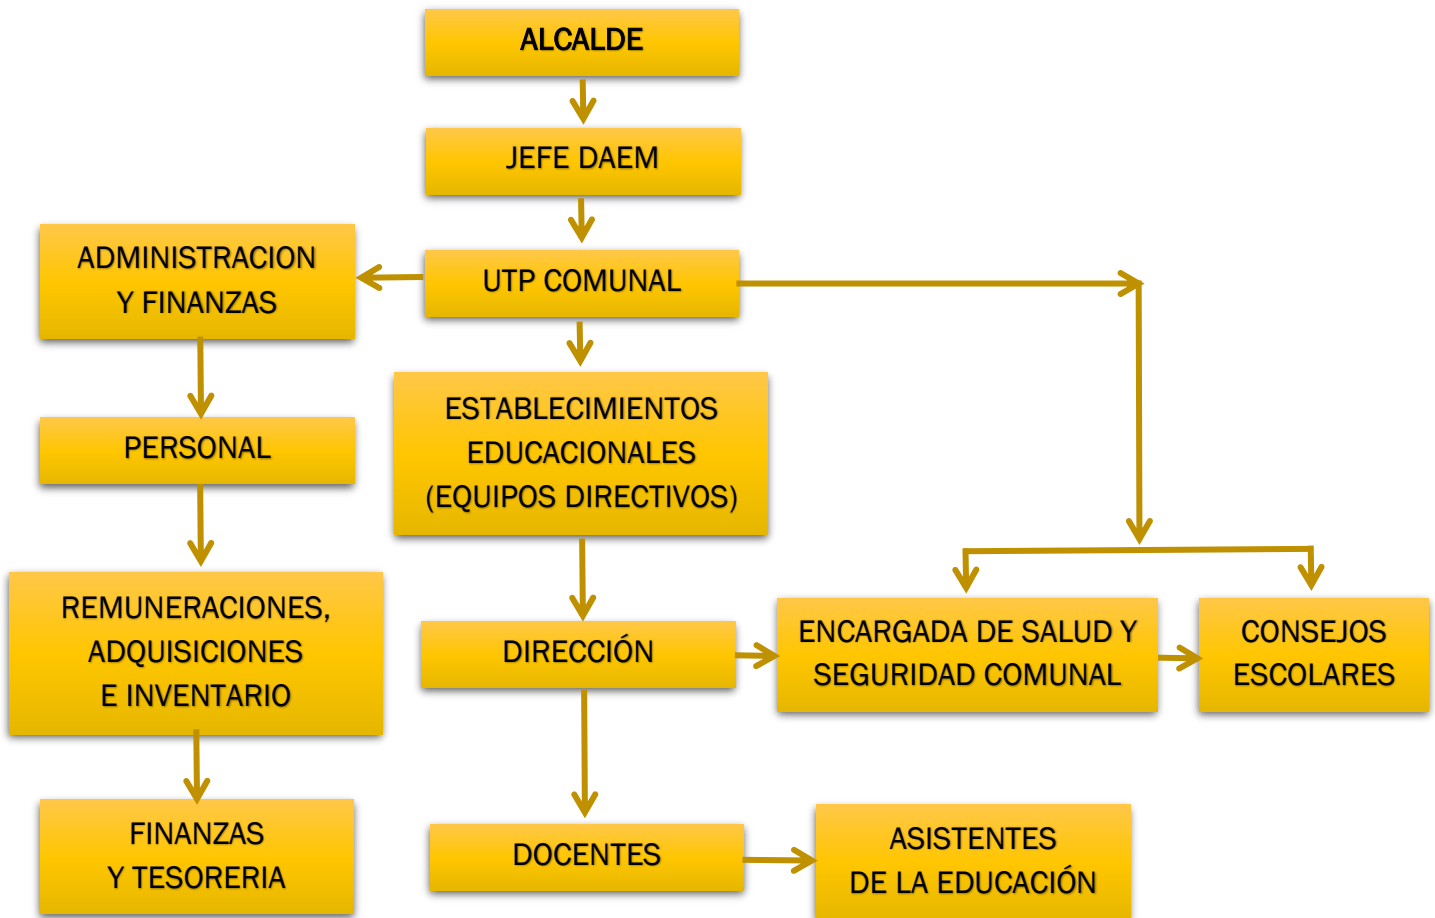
ALCALDE

JEFE DAEM

ADMINISTRACION Y FINANZAS

UTP COMUNAL

PERSONAL

ESTABLECIMIENTOS EDUCACIONALES (EQUIPOS DIRECTIVOS)

REMUNERACIONES, ADQUISICIONES E INVENTARIO

DIRECCIÓN

ENCARGADA DE SALUD Y SEGURIDAD COMUNAL

CONSEJOS ESCOLARES

FINANZAS Y TESORERIA

DOCENTES

ASISTENTES DE LA EDUCACIÓN